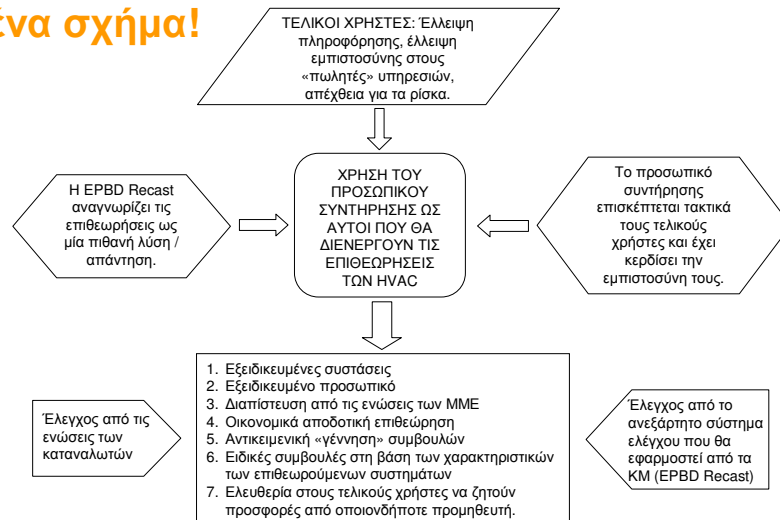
ένα σχήμα!

ΤΕΛΙΚΟΙ ΧΡΗΣΤΕΣ: Έλλειψη πληροφόρησης, έλλειψη εμπιστοσύνης στους «πωλητές» υπηρεσιών, απέχθεια για τα ρίσκα.

Η EPBD Recast αναγνωρίζει τις επιθεωρήσεις ως μία πιθανή λύση / απάντηση.

ΧΡΗΣΗ ΤΟΥ ΠΡΟΣΩΠΙΚΟΥ ΣΥΝΤΗΡΗΣΗΣ ΩΣ ΑΥΤΟΙ ΠΟΥ ΘΑ ΔΙΕΝΕΡΓΟΥΝ ΤΙΣ ΕΠΙΘΕΩΡΗΣΕΙΣ ΤΩΝ HVAC

Το προσωπικό συντήρησης επισκέπτεται τακτικά τους τελικούς χρήστες και έχει κερδίσει την εμπιστοσύνη τους.

Έλεγχος από τις ενώσεις των καταναλωτών

1. Εξειδικευμένες συστάσεις
2. Εξειδικευμένο προσωπικό
3. Διαπίστευση από τις ενώσεις των ΜΜΕ
4. Οικονομικά αποδοτική επιθεώρηση
5. Αντικειμενική «γέννηση» συμβουλών
6. Ειδικές συμβουλές στη βάση των χαρακτηριστικών των επιθεωρούμενων συστημάτων
7. Ελευθερία στους τελικούς χρήστες να ζητούν προσφορές από οποιονδήποτε προμηθευτή.

Έλεγχος από το ανεξάρτητο σύστημα ελέγχου που θα εφαρμοστεί από τα ΚΜ (EPBD Recast)